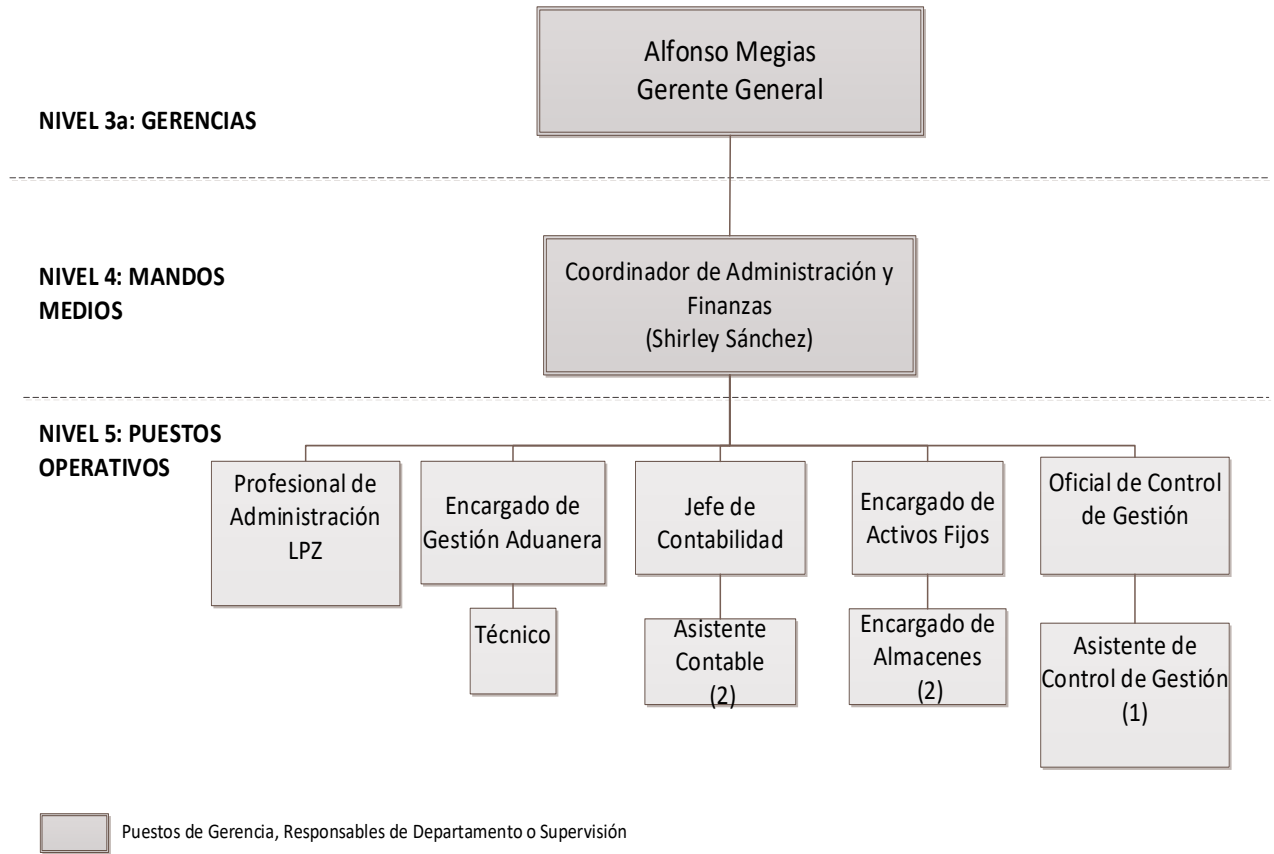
Alfonso Megias
Gerente General

NIVEL 3a: GERENCIAS

NIVEL 4: MANDOS MEDIOS

Coordinador de Administración y Finanzas
(Shirley Sánchez)

NIVEL 5: PUESTOS OPERATIVOS

Profesional de Administración LPZ

Encargado de Gestión Aduanera

Técnico

Jefe de Contabilidad

Asistente Contable
(2)

Encargado de Activos Fijos

Encargado de Almacenes
(2)

Oficial de Control de Gestión

Asistente de Control de Gestión
(1)

Puestos de Gerencia, Responsables de Departamento o Supervisión